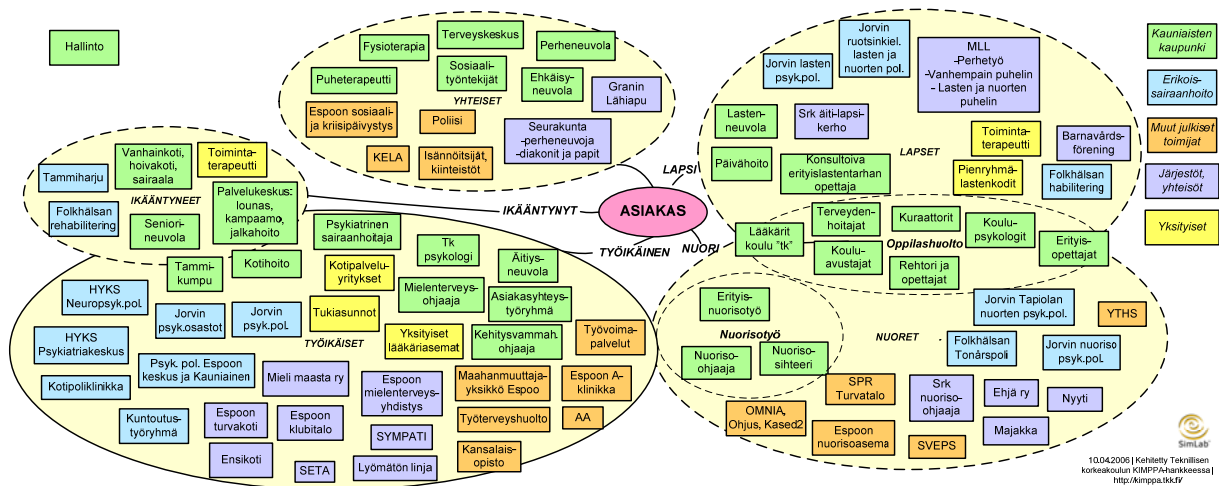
Hallinto

Fysioterapia
Terveyskeskus
Perheneuvola
Puheterapeutti
Sosiaalityöntekijät
Ehkäisyneuvola
Granin Lähiapu
YHTEISET
Espoon sosiaali- ja kriisipäivystys
Poliisi
Seurakunta -perheneuvoja -diakonit ja papit
KELA
Isännöitsijät, kiinteistöt

Jorvin lasten psyk.pol.
Jorvin ruotsinkiel. lasten ja nuorten pol.
MLL -Perhetyö -Vanhempain puhelin - Lasten ja nuorten puhelin
Lastenneuvola
Srk äiti-lapsi-kerho
Toimintaterapeutti
Barnavårdsförening
LAPSET
Päivähoito
Konsultoiva erityislastentarhan opettaja
Pienryhmälastenkodit
Folkhälsan habilitering

Kauniaisten kaupunki
Erikoissairaanhoito
Muut julkiset toimijat
Järjestöt, yhteisöt
Yksityiset

Tammiharju
Vanhainkoti, hoivakoti, sairaala
Toimintaterapeutti
IKÄÄNTYNEET
Palvelukeskus: lounas, kampaamo, jalkahoito
Folkhälsan rehabilitering
Seniorineuvola

LAPSI
IKÄÄNTYNYT
ASIAKAS
TYÖIKÄINEN
NUORI

Lääkärit koulu "tk"
Terveydenhoitajat
Kuraattorit
Koulupsykologit
Erityisopettajat
Kouluavustajat
Oppilashuolto
Rehtori ja opettajat

Tammikumpu
Kotihoito
Psykiatrinen sairaanhoitaja
Tk psykologi
Äitiysneuvola
Kotipalveluyritykset
HYKS Neuropsyk.pol.
Mielenterveysohjaaja
Asiakasyhteystyöryhmä
Jorvin psyk.osastot
Jorvin psyk.pol.
Tukiasunnot
Yksityiset lääkäriasemat
Kehitysvammah. ohjaaja
Työvoimapalvelut
HYKS Psykiatriakeskus
TYÖIKÄISET
Psyk. pol. Espoon keskus ja Kauniainen
Mieli maasta ry
Kotipoliklinikka
Espoon mielenterveysyhdistys
Maahanmuuttajayksikkö Espoo
Espoon A-klinikka
Kuntoutustyöryhmä
Espoon turvakoti
Espoon klubitalo
Työterveyshuolto
AA
SYMPATI
Ensikoti
SETA
Lyömätön linja
Kansalaisopisto

Erityisnuorisotyö
Nuorisotyö
Nuoriso-ohjaaja
Nuorisosihteeri
Jorvin Tapiolan nuorten psyk.pol.
YTHS
NUORET
Folkhälsan Tonårspoli
Jorvin nuoriso psyk.pol.
SPR Turvatalo
Srk nuoriso-ohjaaja
Ehjä ry
Nyyti
OMNIA, Ohjus, Kased2
Espoon nuorisoasema
SVEPS
Majakka

SimLab
10.04.2006 | Kehitetty Teknillisen korkeakoulun KIMPPA-hankkeessa | http://kimppa.tkk.fi/